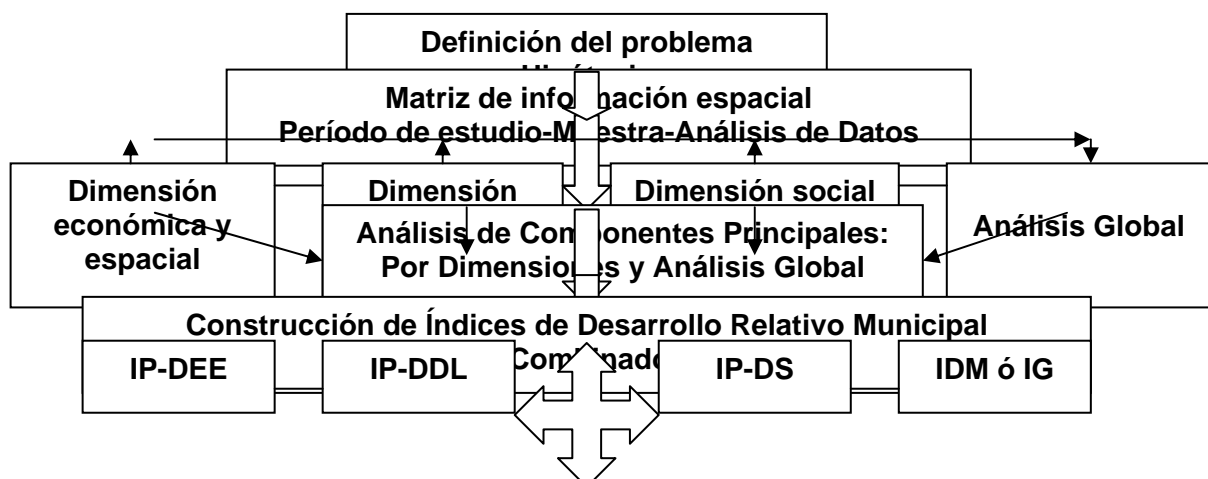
Definición del problema
Hipótesis

Matriz de información espacial
Período de estudio-Muestra-Análisis de Datos

Dimensión económica y espacial

Dimensión

Dimensión social

Análisis Global

Análisis de Componentes Principales:
Por Dimensiones y Análisis Global

Construcción de Índices de Desarrollo Relativo Municipal
Combinado

IP-DEE

IP-DDL

IP-DS

IDM ó IG